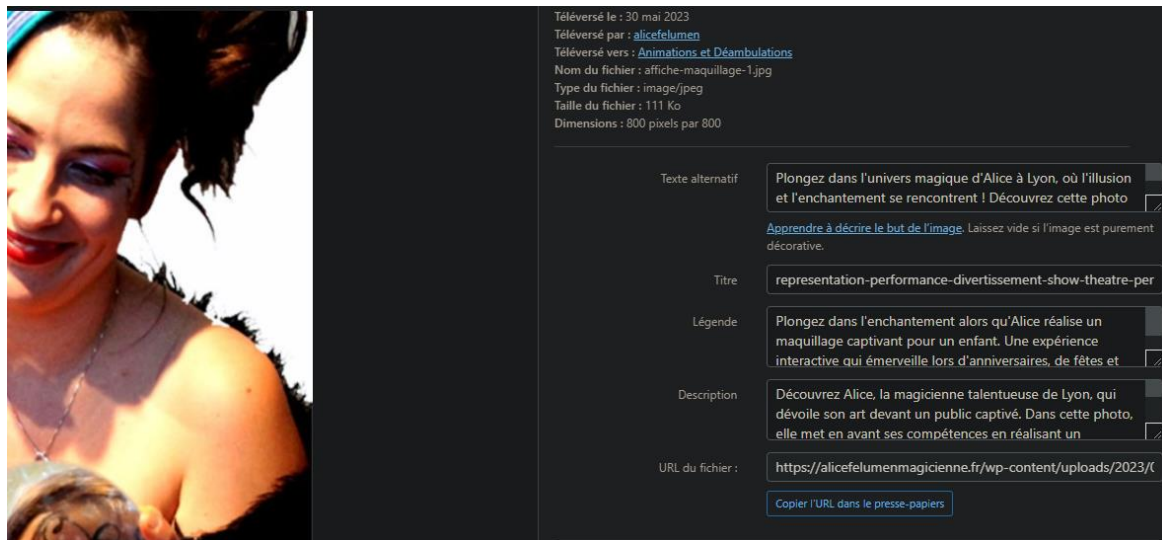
Téléversé le : 30 mai 2023
Téléversé par : alicefelumen
Téléversé vers : Animations et Déambulations
Nom du fichier : affiche-maquillage-1.jpg
Type du fichier : image/jpeg
Taille du fichier : 111 Ko
Dimensions : 800 pixels par 800

Texte alternatif
Plongez dans l'univers magique d'Alice à Lyon, où l'illusion et l'enchantement se rencontrent ! Découvrez cette photo

Apprendre à décrire le but de l'image. Laissez vide si l'image est purement décorative.

Titre
representation-performance-divertissement-show-theatre-per

Légende
Plongez dans l'enchantement alors qu'Alice réalise un maquillage captivant pour un enfant. Une expérience interactive qui émerveille lors d'anniversaires, de fêtes et

Description
Découvrez Alice, la magicienne talentueuse de Lyon, qui dévoile son art devant un public captivé. Dans cette photo, elle met en avant ses compétences en réalisant un

URL du fichier :
https://alicefelumenmagicienne.fr/wp-content/uploads/2023/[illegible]

Copier l'URL dans le presse-papiers